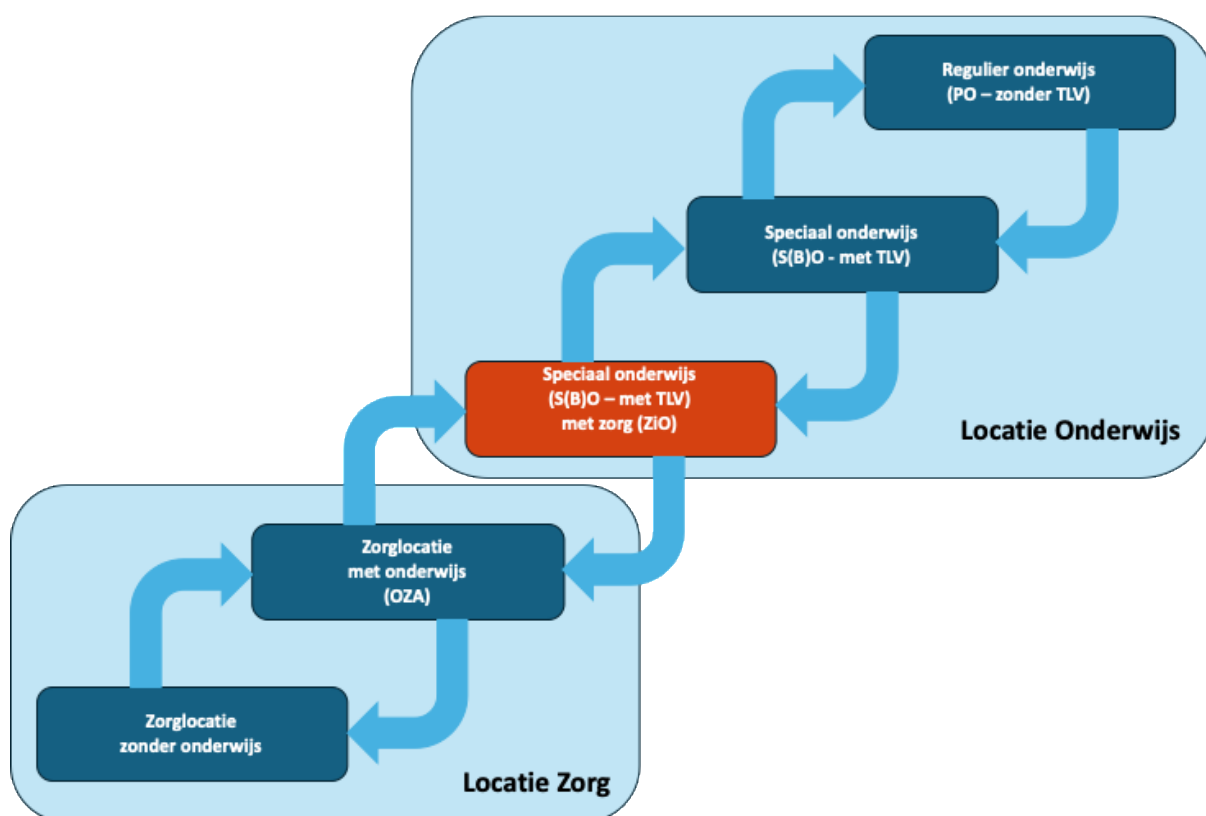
Regulier onderwijs
(PO – zonder TLV)

Speciaal onderwijs
(S(B)O - met TLV)

Speciaal onderwijs
(S(B)O – met TLV)
met zorg (ZiO)

Locatie Onderwijs

Zorglocatie
met onderwijs
(OZA)

Zorglocatie
zonder onderwijs

Locatie Zorg